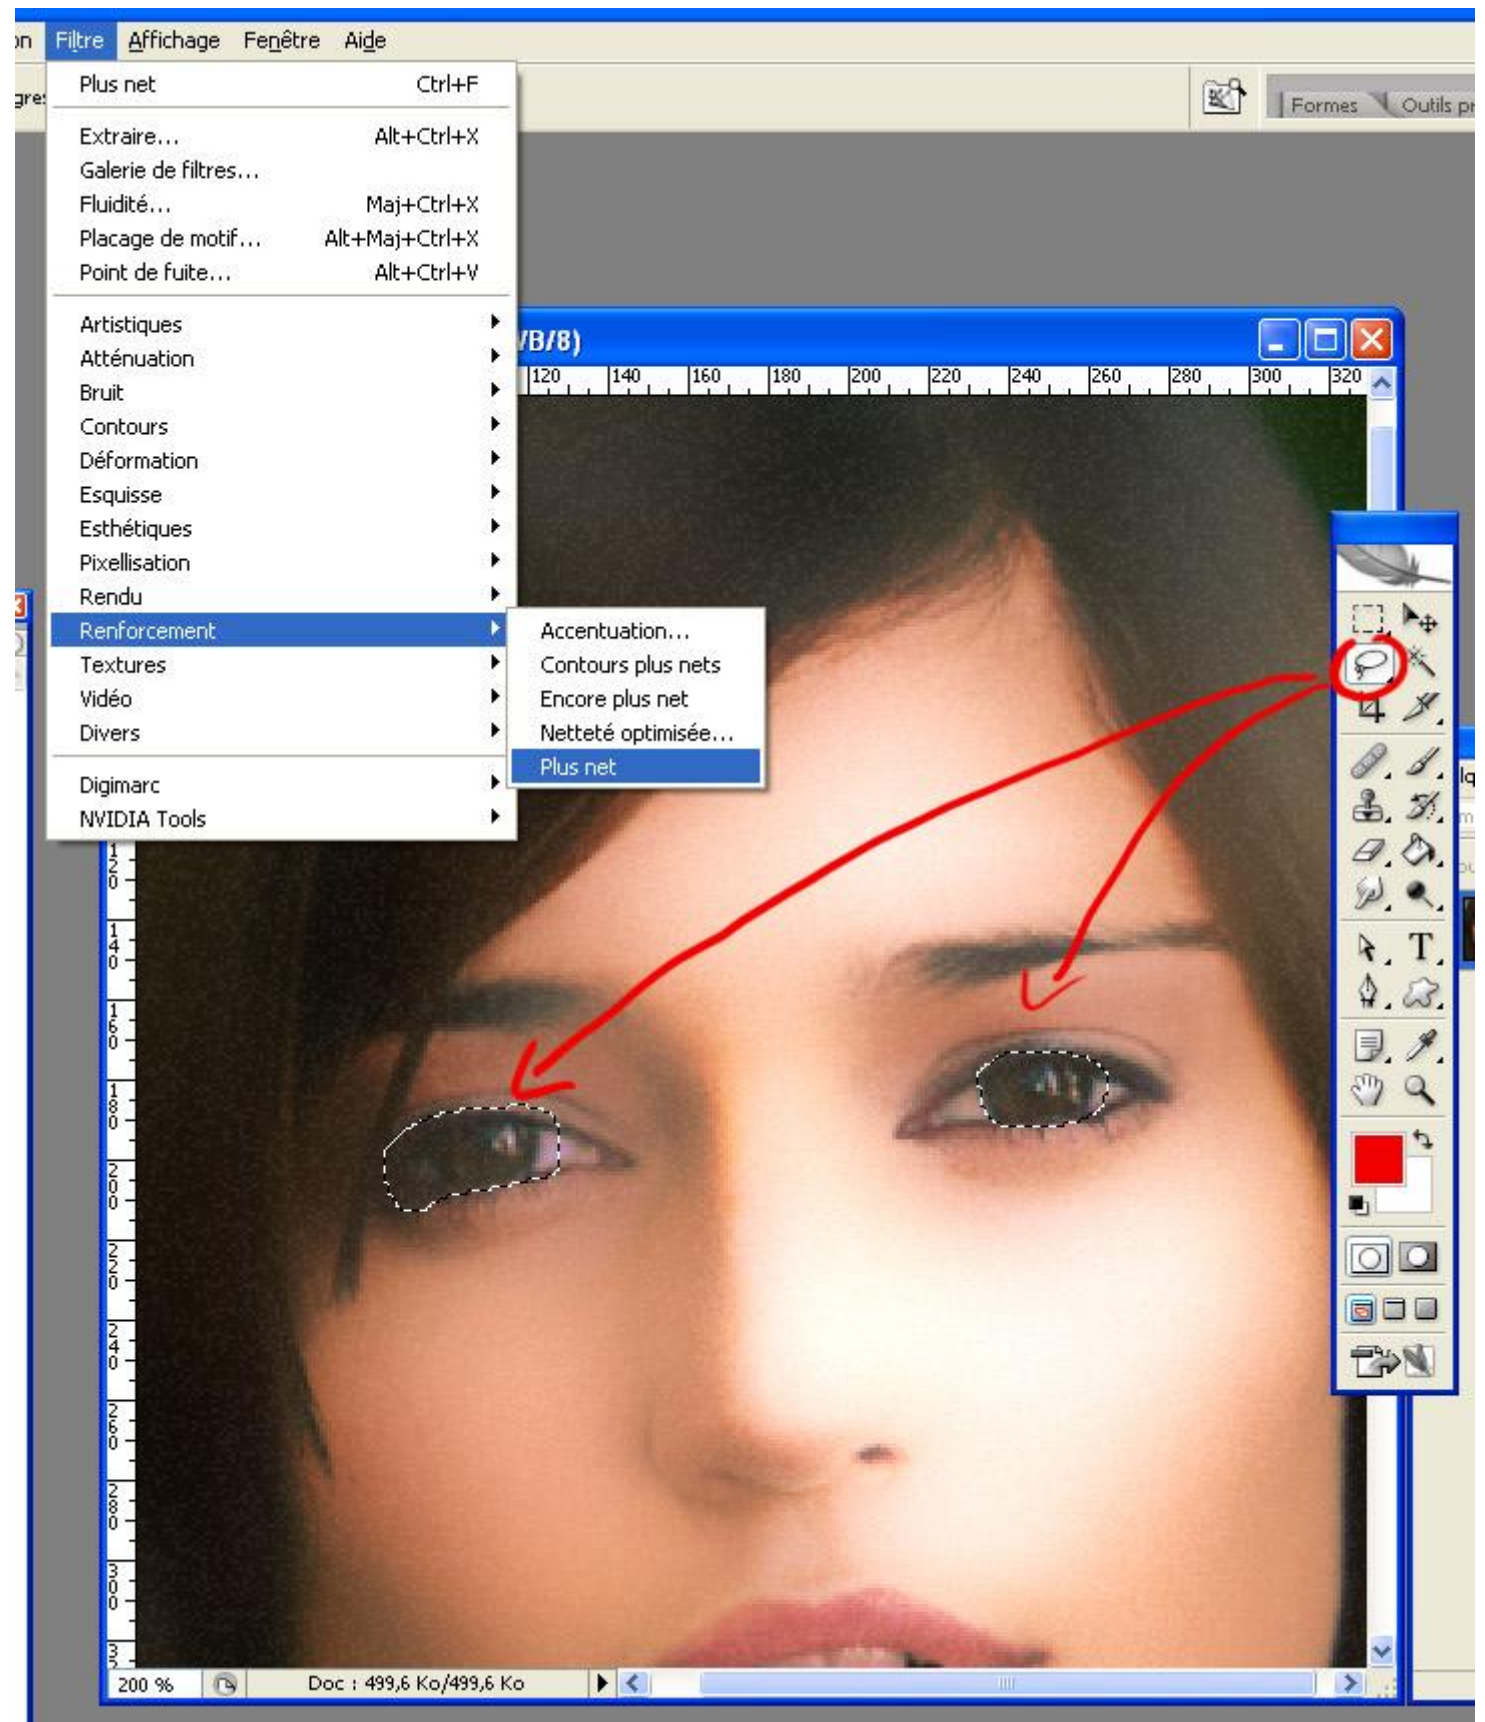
on Filtre Affichage Fenêtre Aide

gre

Plus net Ctrl+F

Extraire... Alt+Ctrl+X
Galerie de filtres...
Fluidité... Maj+Ctrl+X
Placage de motif... Alt+Maj+Ctrl+X
Point de fuite... Alt+Ctrl+V

Artistiques
Atténuation
Bruit
Contours
Déformation
Esquisse
Esthétiques
Pixellisation
Rendu
Renforcement
Textures
Vidéo
Divers

Digimarc
NVIDIA Tools

Accentuation...
Contours plus nets
Encore plus net
Netteté optimisée...
Plus net

Formes Outils pr

VB/8)

120 140 160 180 200 220 240 260 280 300 320

120 140 160 180 200 220 240 260 280 300 3

200 % Doc : 499,6 Ko/499,6 Ko